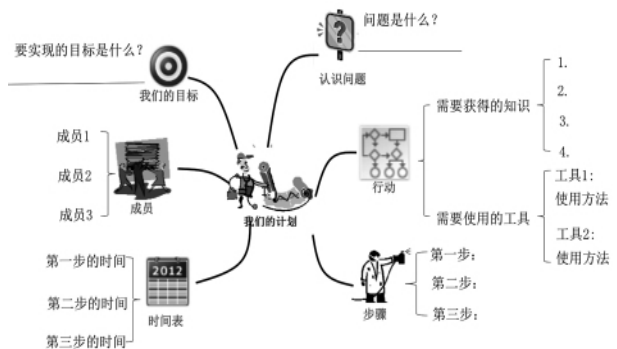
问题是什么？

认识问题

要实现的目标是什么？

我们的目标

成员1

成员2

成员3

成员

我们的计划

行动

需要获得的知识

1.

2.

3.

4.

需要使用的工具

工具1：
使用方法

工具2：
使用方法

第一步的时间

第二步的时间

第三步的时间

2012

时间表

步骤

第一步：

第二步：

第三步：